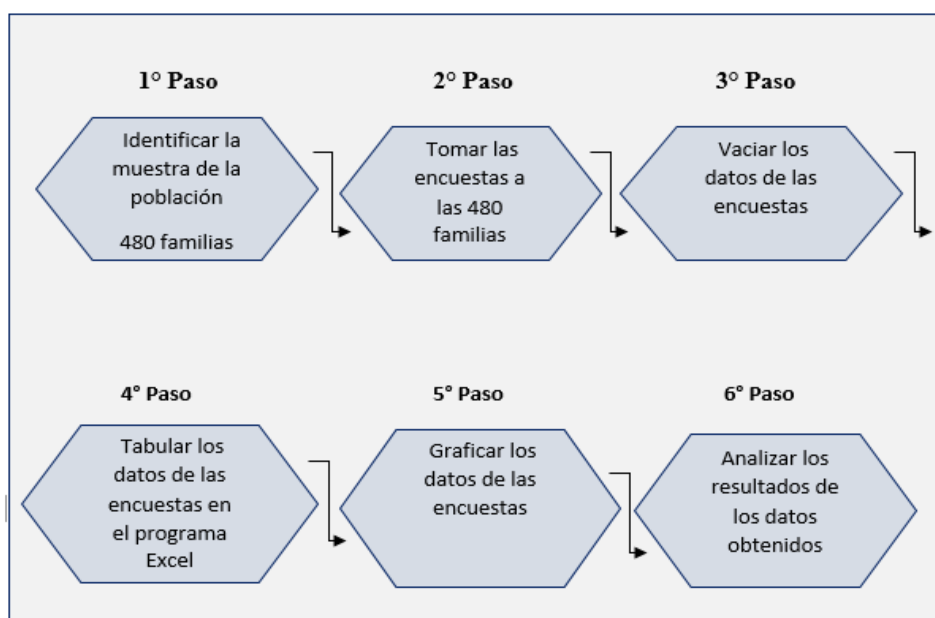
1° Paso

Identificar la muestra de la población

480 familias

2° Paso

Tomar las encuestas a las 480 familias

3° Paso

Vaciar los datos de las encuestas

4° Paso

Tabular los datos de las encuestas en el programa Excel

5° Paso

Graficar los datos de las encuestas

6° Paso

Analizar los resultados de los datos obtenidos